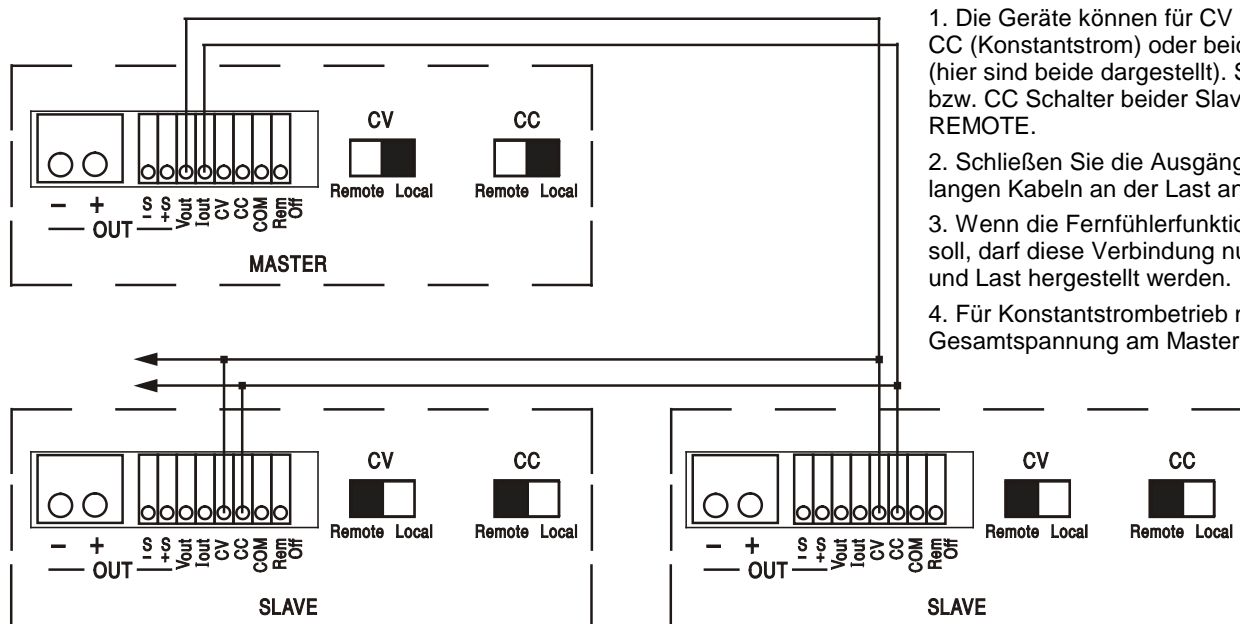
CV

CC

Remote Local

Remote Local

− + OUT

S- S+ Vout Iout CV CC COM Rem Off

MASTER

CV

CC

Remote Local

Remote Local

− + OUT

S- S+ Vout Iout CV CC COM Rem Off

SLAVE

CV

CC

Remote Local

Remote Local

− + OUT

S- S+ Vout Iout CV CC COM Rem Off

SLAVE

1. Die Geräte können für CV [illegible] CC (Konstantstrom) oder beid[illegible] (hier sind beide dargestellt). S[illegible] bzw. CC Schalter beider Slav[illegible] REMOTE.

2. Schließen Sie die Ausgäng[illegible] langen Kabeln an der Last an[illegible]

3. Wenn die Fernfühlerfunktio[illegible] soll, darf diese Verbindung nu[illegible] und Last hergestellt werden.

4. Für Konstantstrombetrieb m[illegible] Gesamtspannung am Master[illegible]